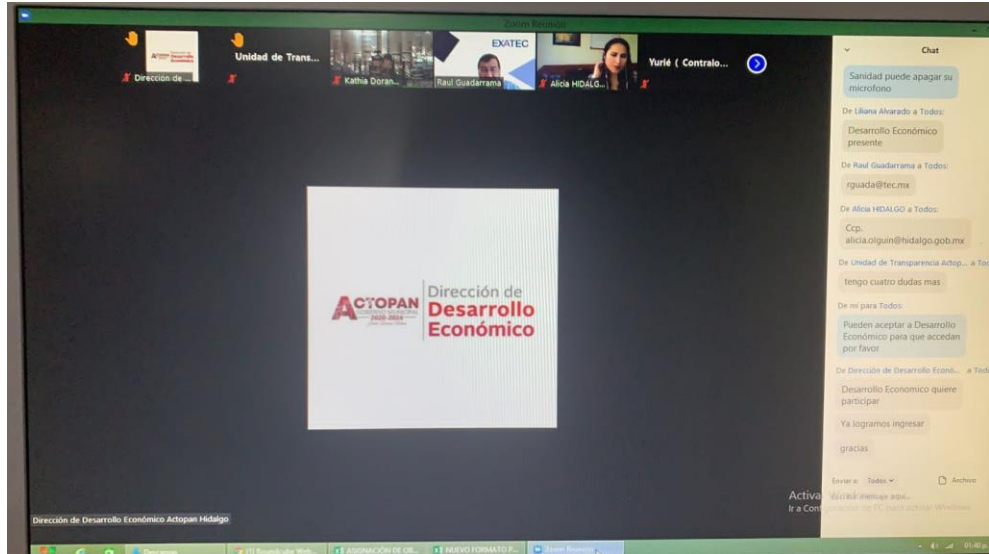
Zoom Reunión

Dirección de Desarrollo Económico

Dirección de ...

Unidad de Trans...

Kathia Doran...

EXATEC

Raul Guadarrama

Alicia HIDALG...

Yurié ( Contralo...

ACTOPAN 2020-2024

Dirección de Desarrollo Económico

Dirección de Desarrollo Económico Actopan Hidalgo

Chat

Sanidad puede apagar su microfono

De Liliana Alvarado a Todos:

Desarrollo Económico presente

De Raul Guadarrama a Todos:

rguada@tec.mx

De Alicia HIDALGO a Todos:

Ccp. alicia.olguin@hidalgo.gob.mx

De Unidad de Transparencia Actop... a Tod

tengo cuatro dudas mas

De mí para Todos:

Pueden aceptar a Desarrollo Económico para que accedan por favor

De Dirección de Desarrollo Econó... a Tod

Desarrollo Economico quiere participar

Ya logramos ingresar

gracias

Enviar a: Todos

Archivo

Escribir mensaje aquí...

Activar Windows
Ir a Configuración de PC para activar Windows

Descargas

ASIGNACIÓN DE OB...

NUEVO FORMATO P...

Zoom Reunión

01:40 p.